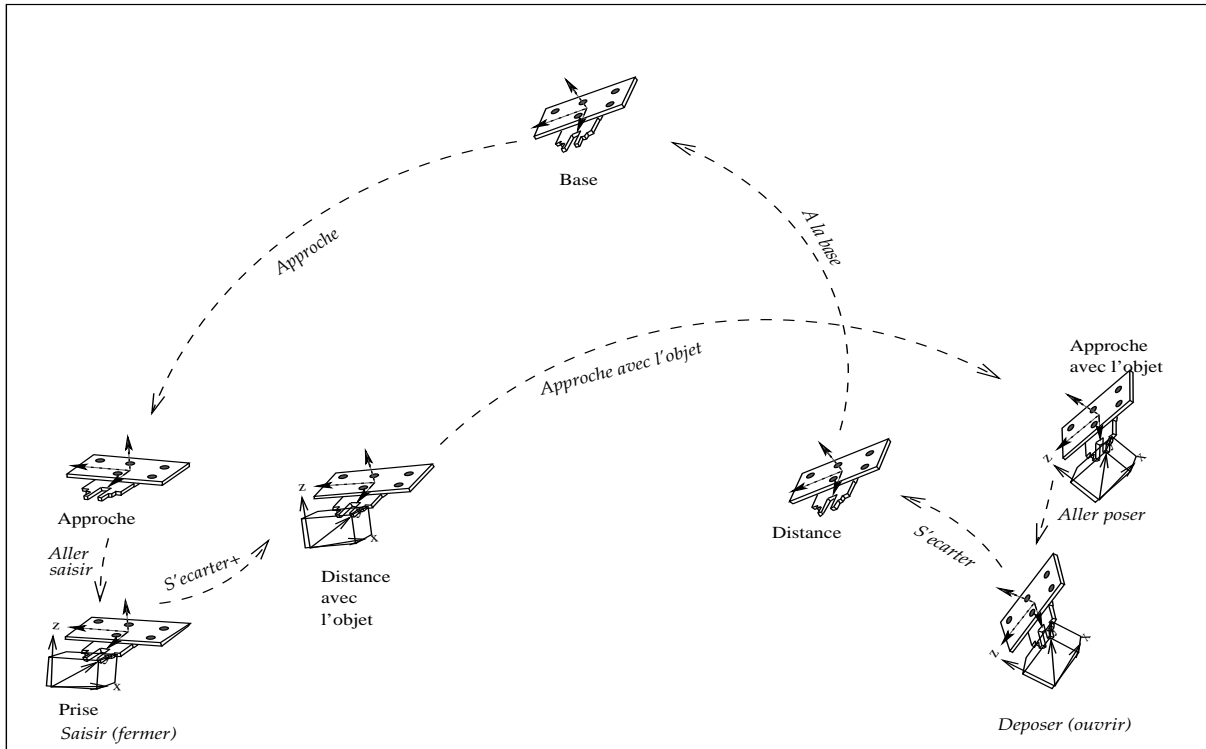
Base

Approche

A la base

Approche avec l'objet

Approche avec l'objet

Approche

Aller saisir

S'ecarter+

Distance avec l'objet

Distance

S'ecarter

Aller poser

Prise

Saisir (fermer)

Deposer (ouvrir)

z
x
z
x
z
x
z
x